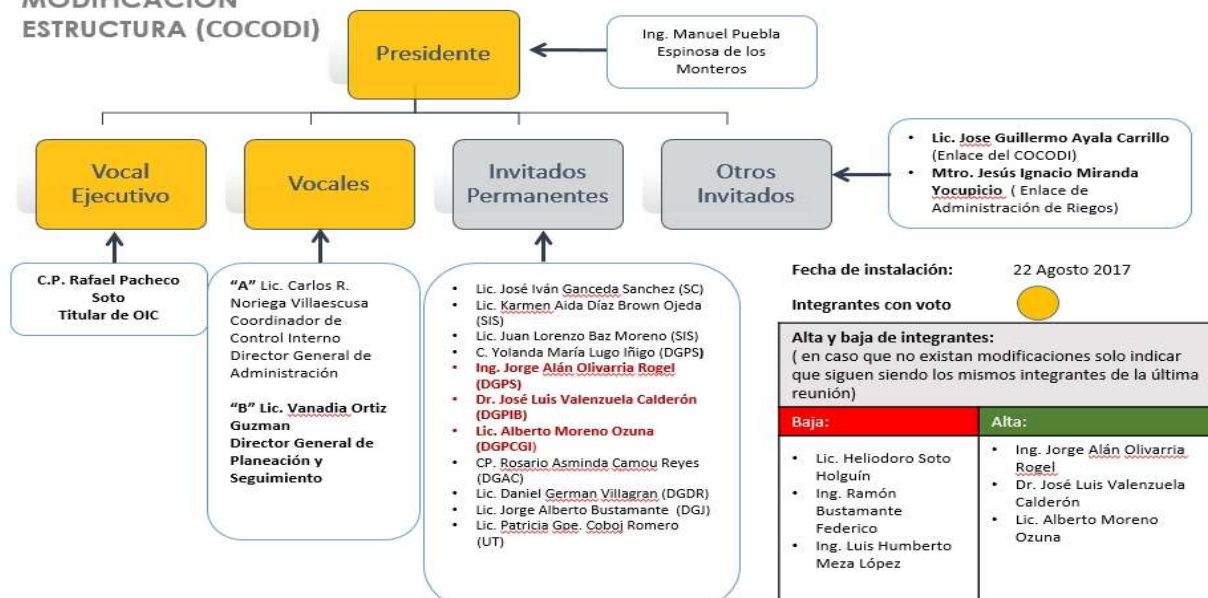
MODIFICACIÓN
ESTRUCTURA (COCODI)

Presidente

Ing. Manuel Puebla Espinosa de los Monteros

Vocal Ejecutivo

Vocales

Invitados Permanentes

Otros Invitados

• Lic. Jose Guillermo Ayala Carrillo (Enlace del COCODI)
• Mtro. Jesús Ignacio Miranda Yocupicio ( Enlace de Administración de Riegos)

C.P. Rafael Pacheco Soto
Titular de OIC

"A" Lic. Carlos R. Noriega Villaescusa Coordinador de Control Interno Director General de Administración

"B" Lic. Vanadia Ortiz Guzman Director General de Planeación y Seguimiento

• Lic. José Iván Ganceda Sanchez (SC)
• Lic. Karmen Aida Díaz Brown Ojeda (SIS)
• Lic. Juan Lorenzo Baz Moreno (SIS)
• C. Yolanda María Lugo Iñigo (DGPS)
• Ing. Jorge Alán Olivarria Rogel (DGPS)
• Dr. José Luis Valenzuela Calderón (DGPIB)
• Lic. Alberto Moreno Ozuna (DGPCGI)
• CP. Rosario Asminda Camou Reyes (DGAC)
• Lic. Daniel German Villagran (DGDR)
• Lic. Jorge Alberto Bustamante (DGJ)
• Lic. Patricia Gpe. Coboj Romero (UT)

Fecha de instalación: 22 Agosto 2017

Integrantes con voto

Alta y baja de integrantes:
( en caso que no existan modificaciones solo indicar que siguen siendo los mismos integrantes de la última reunión)

| Baja: | Alta: |
|---|---|
| • Lic. Heliodoro Soto Holguín<br>• Ing. Ramón Bustamante Federico<br>• Ing. Luis Humberto Meza López | • Ing. Jorge Alán Olivarria Rogel<br>• Dr. José Luis Valenzuela Calderón<br>• Lic. Alberto Moreno Ozuna |